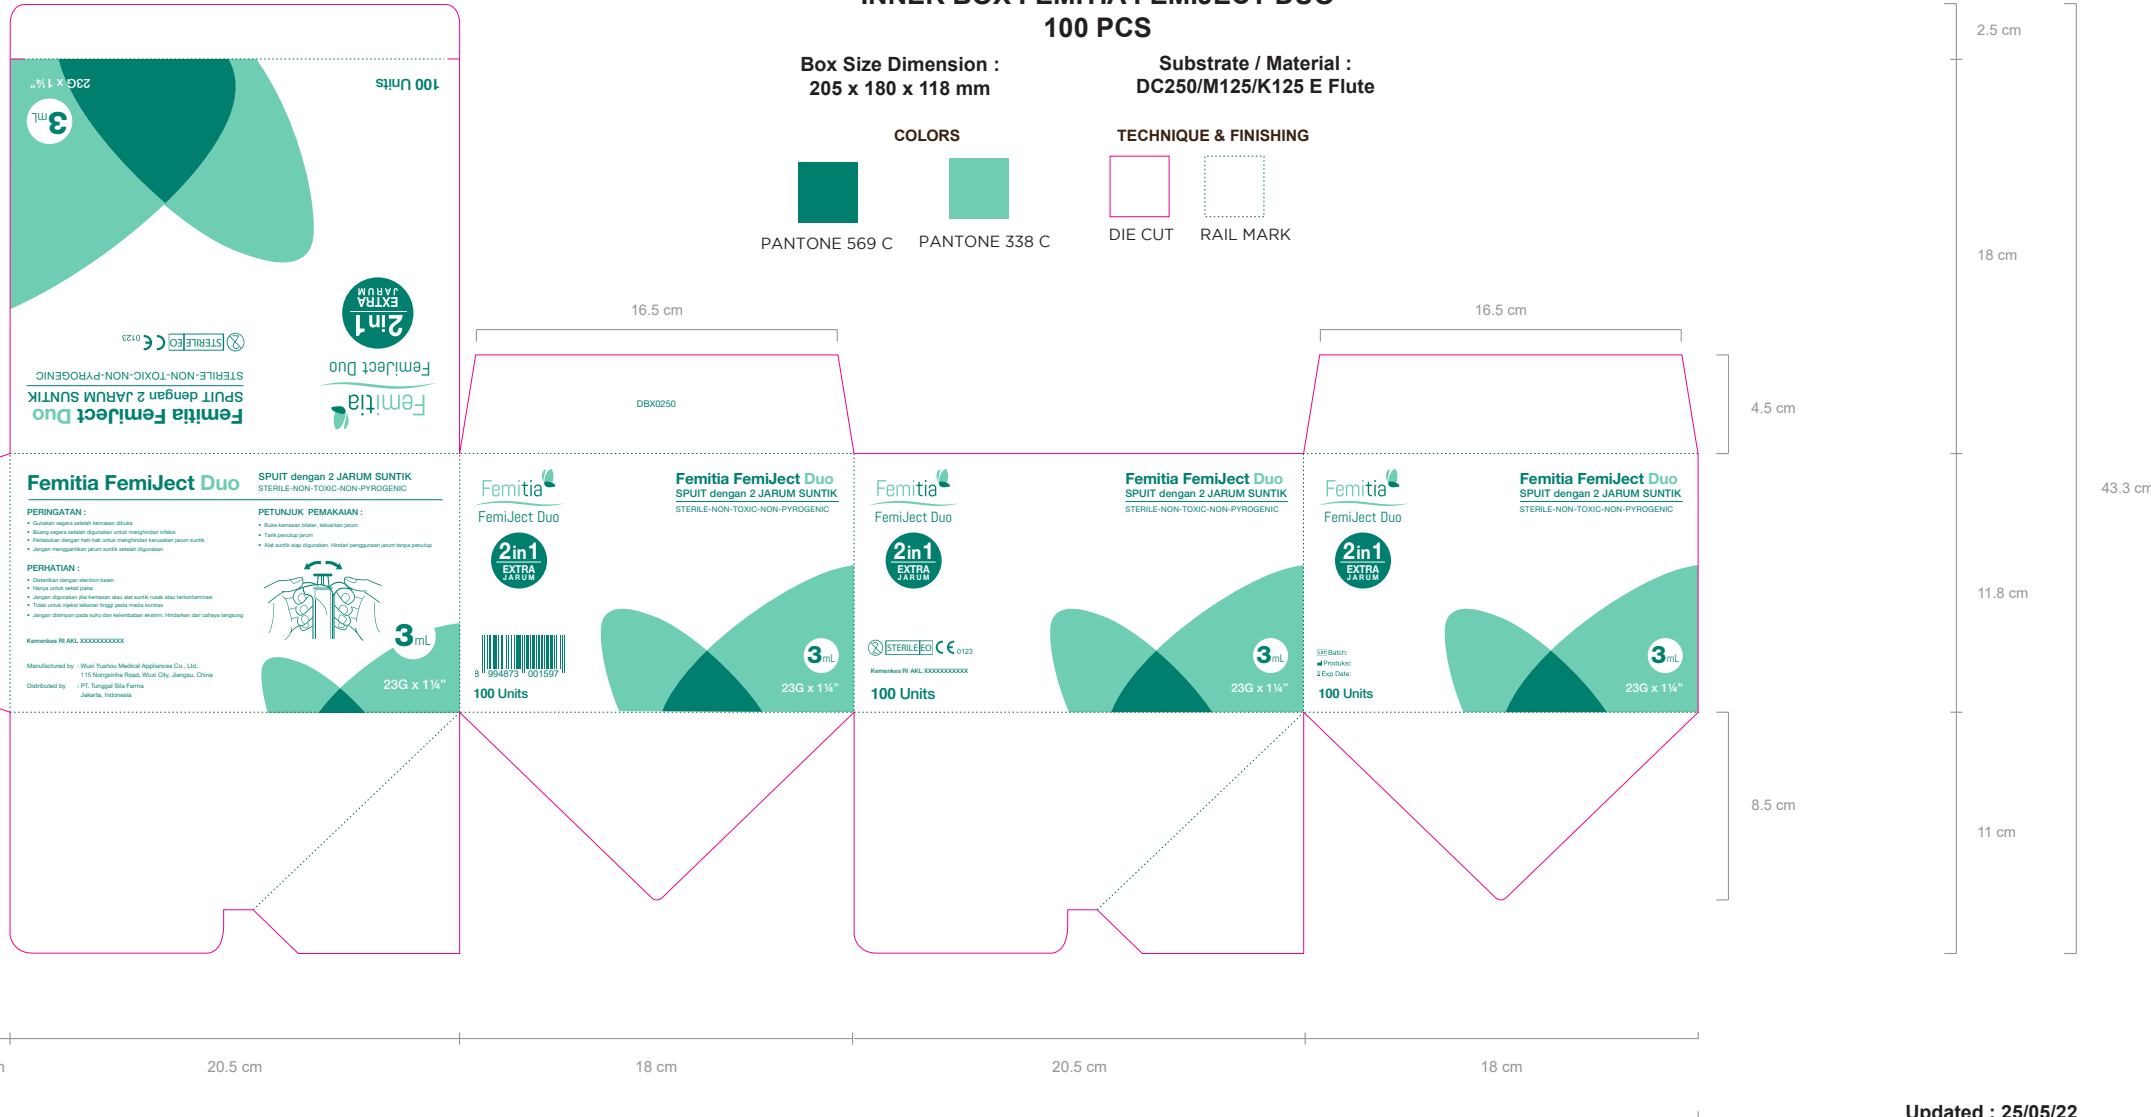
100 PCS

Box Size Dimension :
205 x 180 x 118 mm

Substrate / Material :
DC250/M125/K125 E Flute

COLORS

PANTONE 569 C

PANTONE 338 C

TECHNIQUE & FINISHING

DIE CUT

RAIL MARK

2.5 cm

18 cm

43.3 cm

11.8 cm

11 cm

100 Units

23G x 1¼"

3 mL

2in1 EXTRA JARUM

Femitia

FemiJect Duo

STERILE EO CE 0123

STERILE-NON-TOXIC-NON-PYROGENIC

SPUIT dengan 2 JARUM SUNTIK

Femitia FemiJect Duo

16.5 cm

DBX0250

16.5 cm

4.5 cm

Femitia FemiJect Duo

SPUIT dengan 2 JARUM SUNTIK
STERILE-NON-TOXIC-NON-PYROGENIC

PERINGATAN :
• Gunakan segera setelah kemasan dibuka
• Buang segera setelah digunakan untuk menghindari infeksi
• Perlakukan dengan hati-hati untuk menghindari kerusakan jarum suntik
• Jangan menggantikan jarum suntik setelah digunakan

PERHATIAN :
• Disterilkan dengan electron beam
• Hanya untuk sekali pakai
• Jangan digunakan jika kemasan atau alat suntik rusak atau terkontaminasi
• Tidak untuk injeksi tekanan tinggi pada media kontras
• Jangan disimpan pada suhu dan kelembaban ekstrim. Hindarkan dari cahaya langsung

PETUNJUK PEMAKAIAN :
• Buka kemasan blister, keluarkan jarum
• Tarik penutup jarum
• Alat suntik siap digunakan. Hindari penggunaan jarum tanpa penutup

Kemenkes RI AKL XXXXXXXXXXX

Manufactured by : Wuxi Yushou Medical Appliances Co., Ltd.
115 Nongxinhe Road, Wuxi City, Jiangsu, China
Distributed by : PT. Tunggal Sila Farma
Jakarta, Indonesia

3 mL
23G x 1¼"

Femitia
FemiJect Duo
2in1 EXTRA JARUM
Femitia FemiJect Duo
SPUIT dengan 2 JARUM SUNTIK
STERILE-NON-TOXIC-NON-PYROGENIC
8 994873 001597
100 Units
3 mL
23G x 1¼"

Femitia
FemiJect Duo
2in1 EXTRA JARUM
Femitia FemiJect Duo
SPUIT dengan 2 JARUM SUNTIK
STERILE-NON-TOXIC-NON-PYROGENIC
STERILE EO CE 0123
Kemenkes RI AKL XXXXXXXXXXX
100 Units
3 mL
23G x 1¼"

Femitia
FemiJect Duo
2in1 EXTRA JARUM
Femitia FemiJect Duo
SPUIT dengan 2 JARUM SUNTIK
STERILE-NON-TOXIC-NON-PYROGENIC
Batch:
Produksi:
Exp Date:
100 Units
3 mL
23G x 1¼"

8.5 cm

20.5 cm

18 cm

20.5 cm

18 cm

Updated : 25/05/22